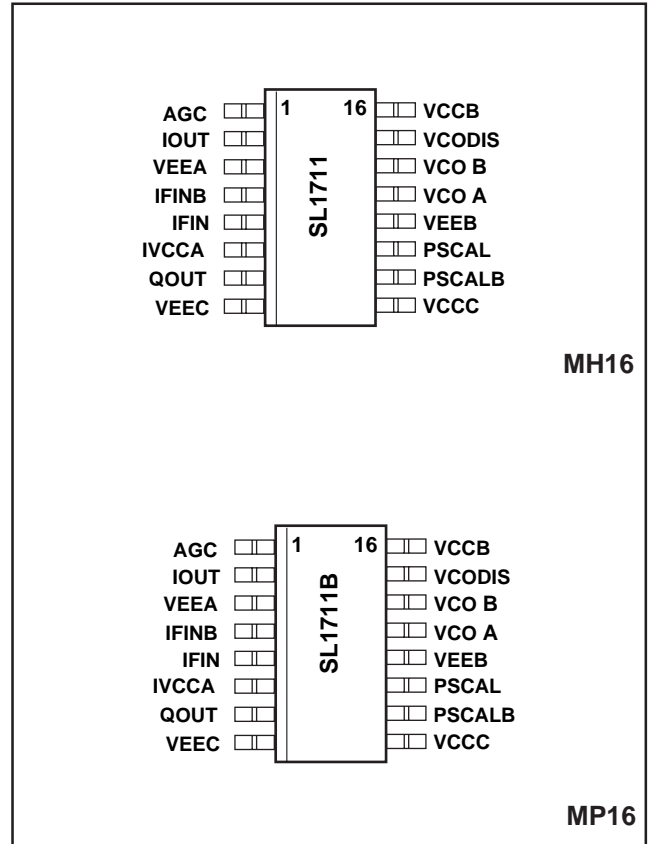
AGC
IOUT
VEEA
IFINB
IFIN
IVCCA
QOUT
VEEC

1
SL1711
16

VCCB
VCODIS
VCO B
VCO A
VEEB
PSCAL
PSCALB
VCCC

MH16

AGC
IOUT
VEEA
IFINB
IFIN
IVCCA
QOUT
VEEC

1
SL1711B
16

VCCB
VCODIS
VCO B
VCO A
VEEB
PSCAL
PSCALB
VCCC

MP16